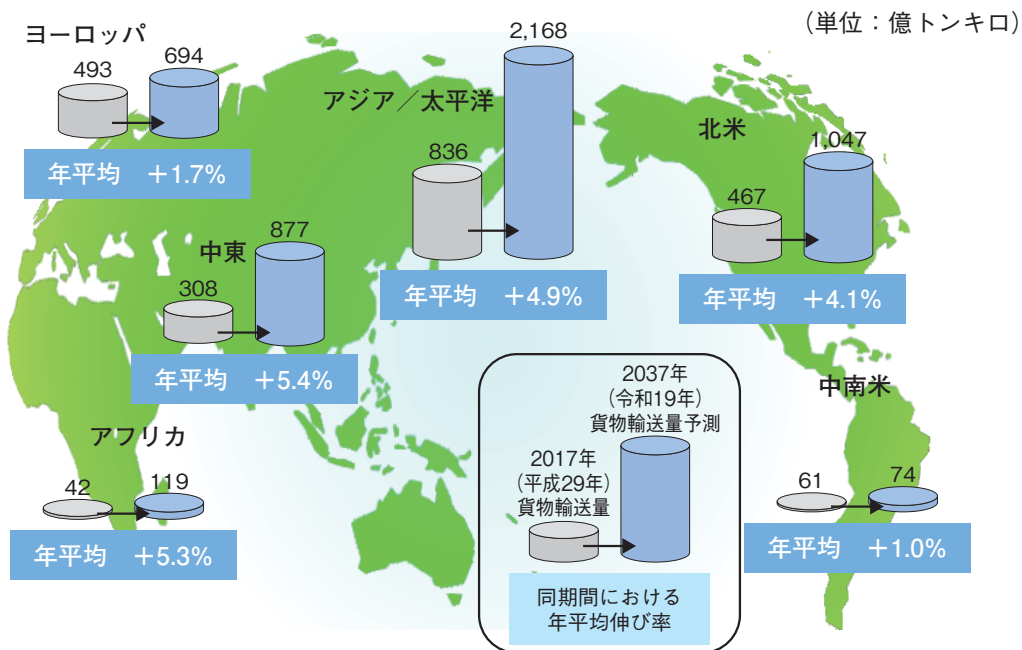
（単位：億トンキロ）

ヨーロッパ
493
694
年平均　＋1.7%

アジア／太平洋
836
2,168
年平均　＋4.9%

北米
467
1,047
年平均　＋4.1%

中東
308
877
年平均　＋5.4%

中南米
61
74
年平均　＋1.0%

アフリカ
42
119
年平均　＋5.3%

2037年
（令和19年）
貨物輸送量予測
2017年
（平成29年）
貨物輸送量
同期間における
年平均伸び率